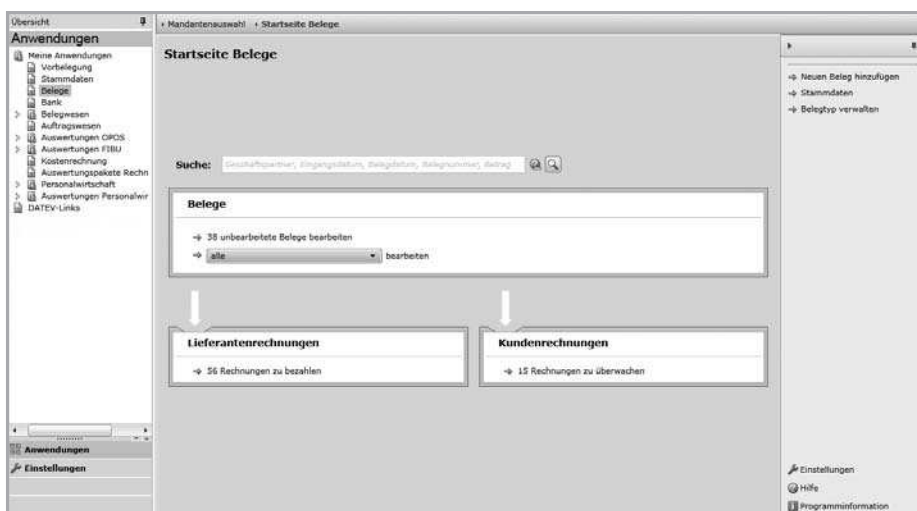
Übersicht

Anwendungen

Meine Anwendungen
Vorbelegung
Stammdaten
Belege
Bank
Belegwesen
Auftragswesen
Auswertungen OPOS
Auswertungen FIBU
Kostenrechnung
Auswertungspakete Rechn
Personalwirtschaft
Auswertungen Personalwir
DATEV-Links

Anwendungen
Einstellungen

› Mandantenauswahl › Startseite Belege

Startseite Belege

Suche: Geschäftspartner, Eingangsdatum, Belegdatum, Belegnummer, Betrag

Belege

→ 38 unbearbeitete Belege bearbeiten
→ alle bearbeiten

Lieferantenrechnungen

→ 56 Rechnungen zu bezahlen

Kundenrechnungen

→ 15 Rechnungen zu überwachen

→ Neuen Beleg hinzufügen
→ Stammdaten
→ Belegtyp verwalten

Einstellungen
Hilfe
Programminformation